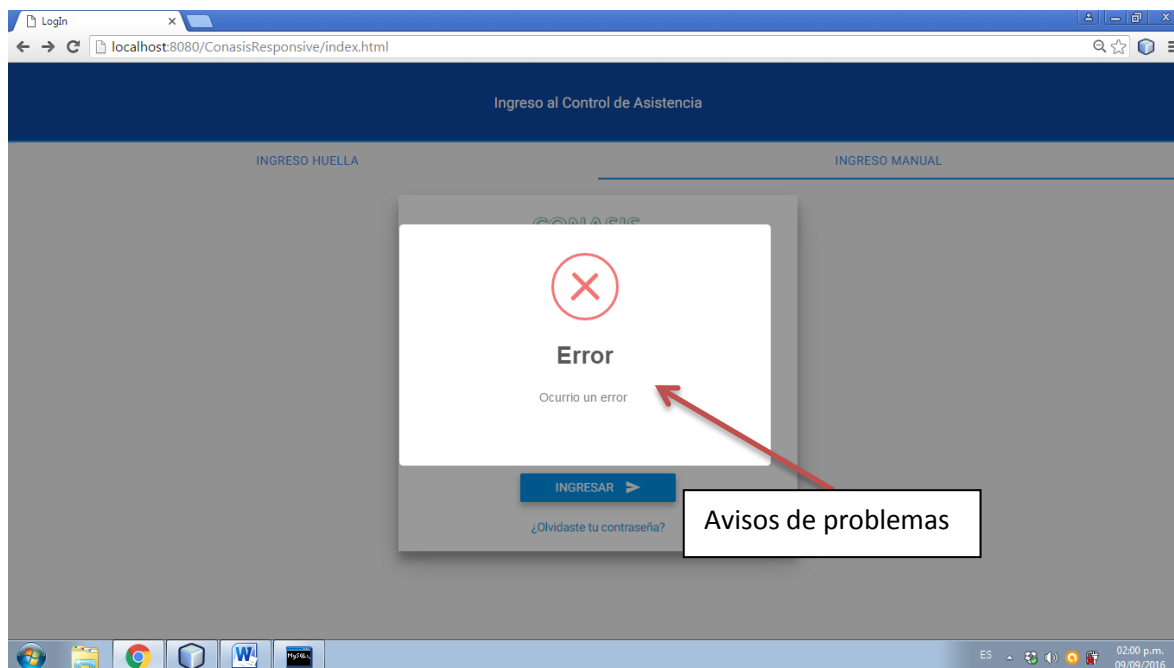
LogIn ×

localhost:8080/ConasisResponsive/index.html

Ingreso al Control de Asistencia

INGRESO HUELLA

INGRESO MANUAL

CONASIS

Error

Ocurrio un error

INGRESAR

¿Olvidaste tu contraseña?

Avisos de problemas

ES

02:00 p.m.
09/09/2016